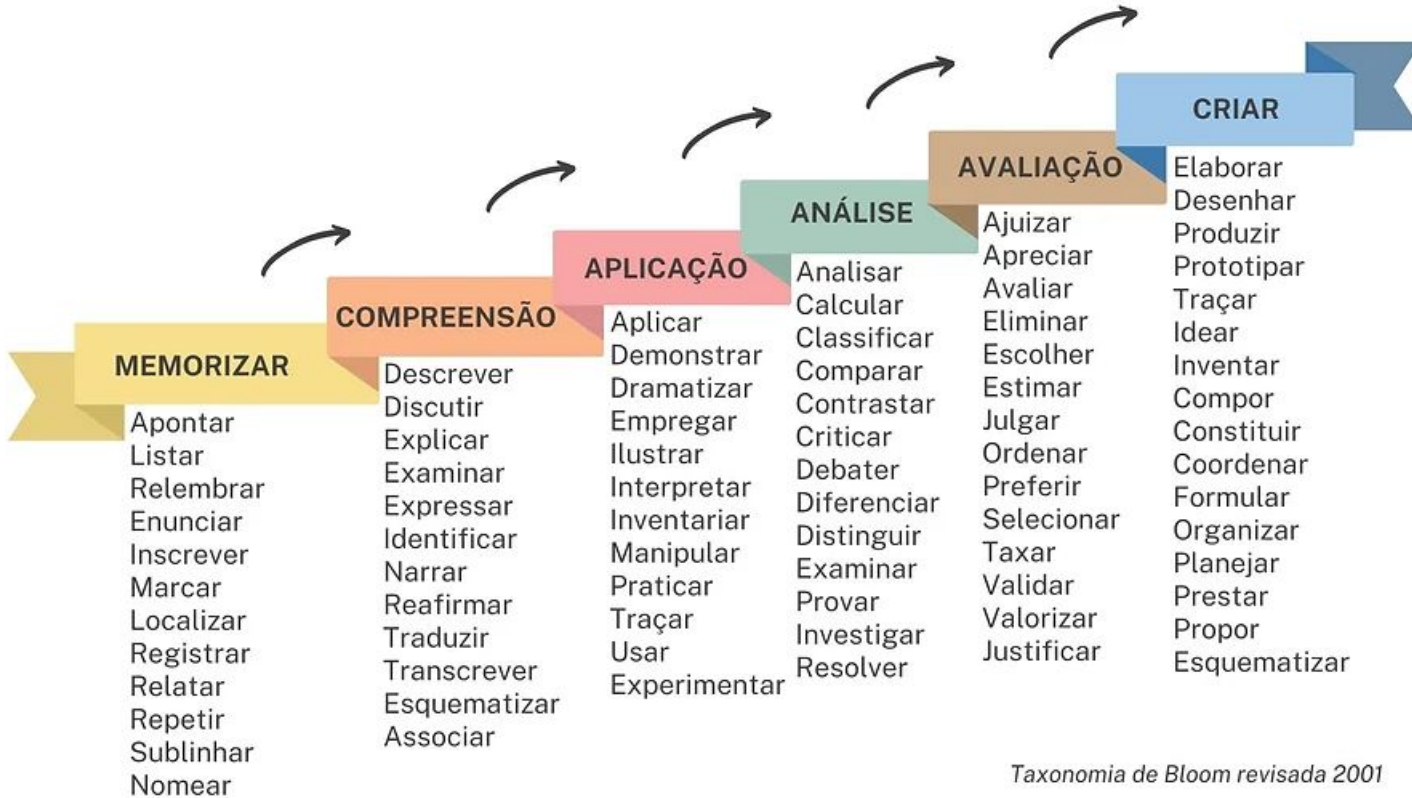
MEMORIZAR
Apontar
Listar
Relembrar
Enunciar
Inscrever
Marcar
Localizar
Registrar
Relatar
Repetir
Sublinhar
Nomear

COMPREENSÃO
Descrever
Discutir
Explicar
Examinar
Expressar
Identificar
Narrar
Reafirmar
Traduzir
Transcrever
Esquematizar
Associar

APLICAÇÃO
Aplicar
Demonstrar
Dramatizar
Empregar
Ilustrar
Interpretar
Inventariar
Manipular
Praticar
Traçar
Usar
Experimentar

ANÁLISE
Analisar
Calcular
Classificar
Comparar
Contrastar
Criticar
Debater
Diferenciar
Distinguir
Examinar
Provar
Investigar
Resolver

AVALIAÇÃO
Ajuizar
Apreciar
Avaliar
Eliminar
Escolher
Estimar
Julgar
Ordenar
Preferir
Selecionar
Taxar
Validar
Valorizar
Justificar

CRIAR
Elaborar
Desenhar
Produzir
Prototipar
Traçar
Idear
Inventar
Compor
Constituir
Coordenar
Formular
Organizar
Planejar
Prestar
Propor
Esquematizar

Taxonomia de Bloom revisada 2001